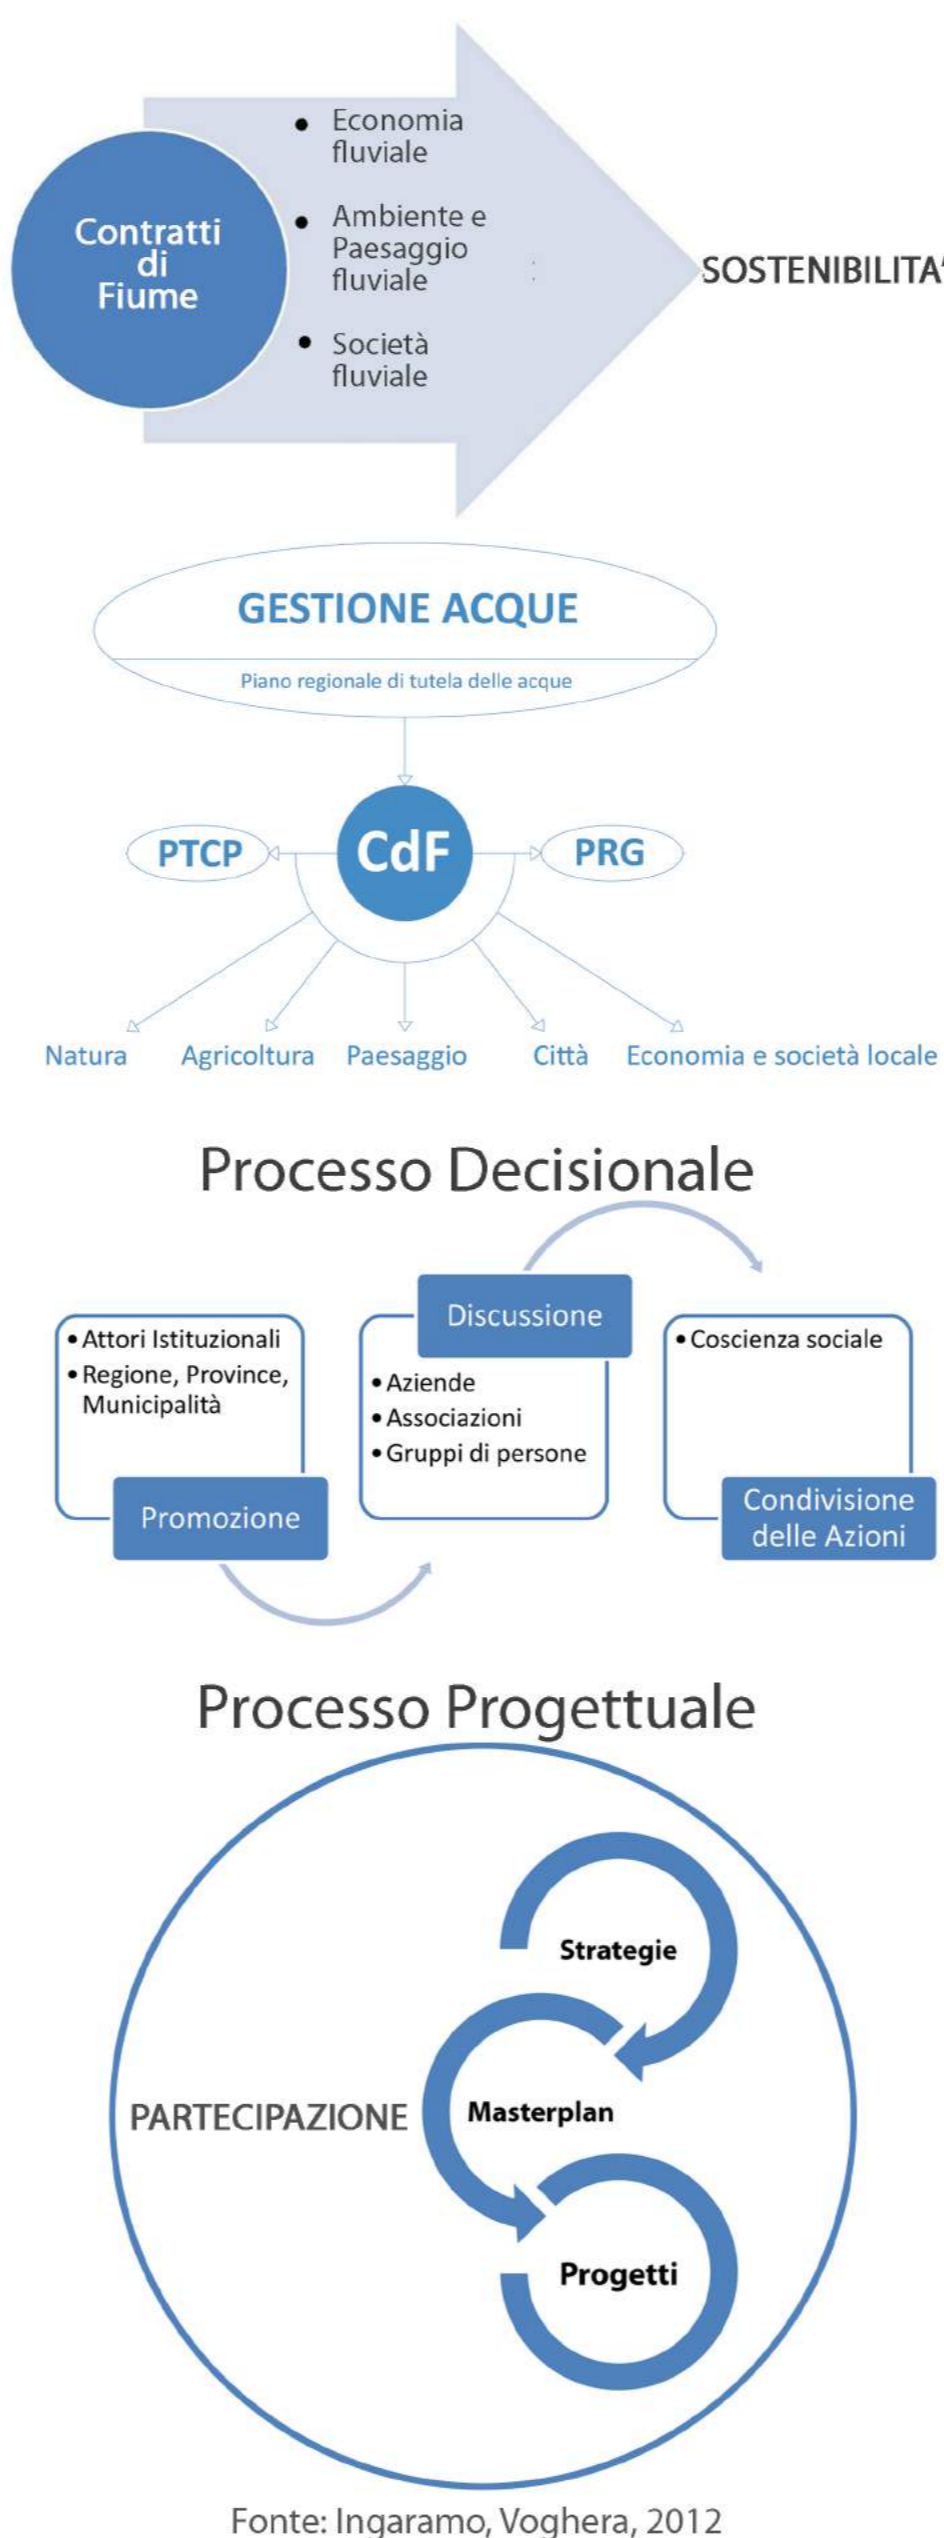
Contratti di Fiume

- Economia fluviale
- Ambiente e Paesaggio fluviale
- Società fluviale

SOSTENIBILITA'

GESTIONE ACQUE

Piano regionale di tutela delle acque

PTCP

CdF

PRG

Natura

Agricoltura

Paesaggio

Città

Economia e società locale

Processo Decisionale

- Attori Istituzionali
- Regione, Province, Municipalità

Promozione

Discussione

- Aziende
- Associazioni
- Gruppi di persone

- Coscienza sociale

Condivisione delle Azioni

Processo Progettuale

PARTECIPAZIONE

Strategie

Masterplan

Progetti

Fonte: Ingaramo, Voghera, 2012